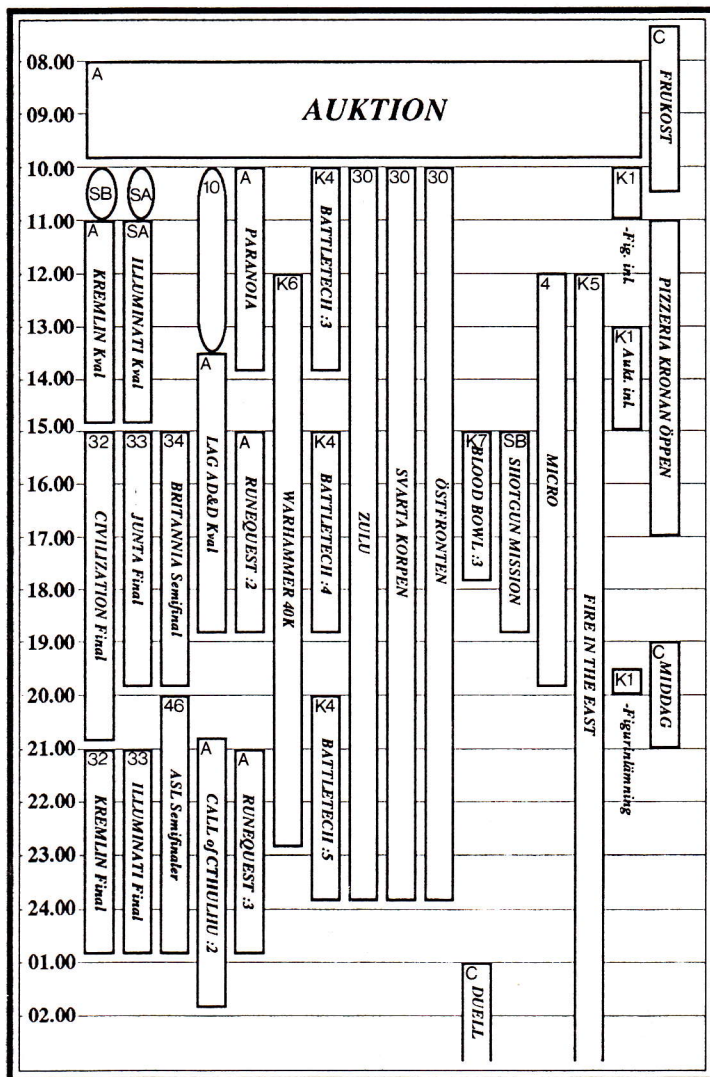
08.00
09.00
10.00
11.00
12.00
13.00
14.00
15.00
16.00
17.00
18.00
19.00
20.00
21.00
22.00
23.00
24.00
01.00
02.00

A
AUKTION

C
FRUKOST

SB
SA
10
A
PARANOIA
K4
BATTLETECH :3
30
30
30
K1
-Fig. inl.

A
KREMLIN Kval
SA
ILLUMINATI Kval

K6
WARHAMMER 40K
4
K5
PIZZERIA KRONAN ÖPPEN
K1
Aukt. inl.

A
LAG AD&D Kval

32
CIVILIZATION Final
33
JUNTA Final
34
BRITANNIA Semifinal
A
RUNEQUEST :2
K4
BATTLETECH :4
ZULU
SVARTA KORPEN
ÖSTFRONTEN
K7
BLOOD BOWL :3
SB
SHOTGUN MISSION
MICRO
FIRE IN THE EAST

C
MIDDAG
K1
-Figurinlämning

46
ASL Semifinaler
K4
BATTLETECH :5

32
KREMLIN Final
33
ILLUMINATI Final
A
CALL of CTHULHU :2
A
RUNEQUEST :3

C
DUELL